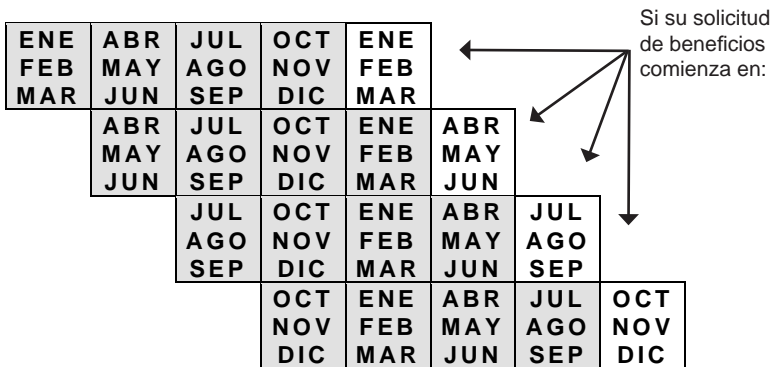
Si su solicitud de beneficios comienza en:

| ENE FEB MAR | ABR MAY JUN | JUL AGO SEP | OCT NOV DIC | ENE FEB MAR | | | |
|---|---|---|---|---|---|---|---|
| | ABR MAY JUN | JUL AGO SEP | OCT NOV DIC | ENE FEB MAR | ABR MAY JUN | | |
| | | JUL AGO SEP | OCT NOV DIC | ENE FEB MAR | ABR MAY JUN | JUL AGO SEP | |
| | | | OCT NOV DIC | ENE FEB MAR | ABR MAY JUN | JUL AGO SEP | OCT NOV DIC |